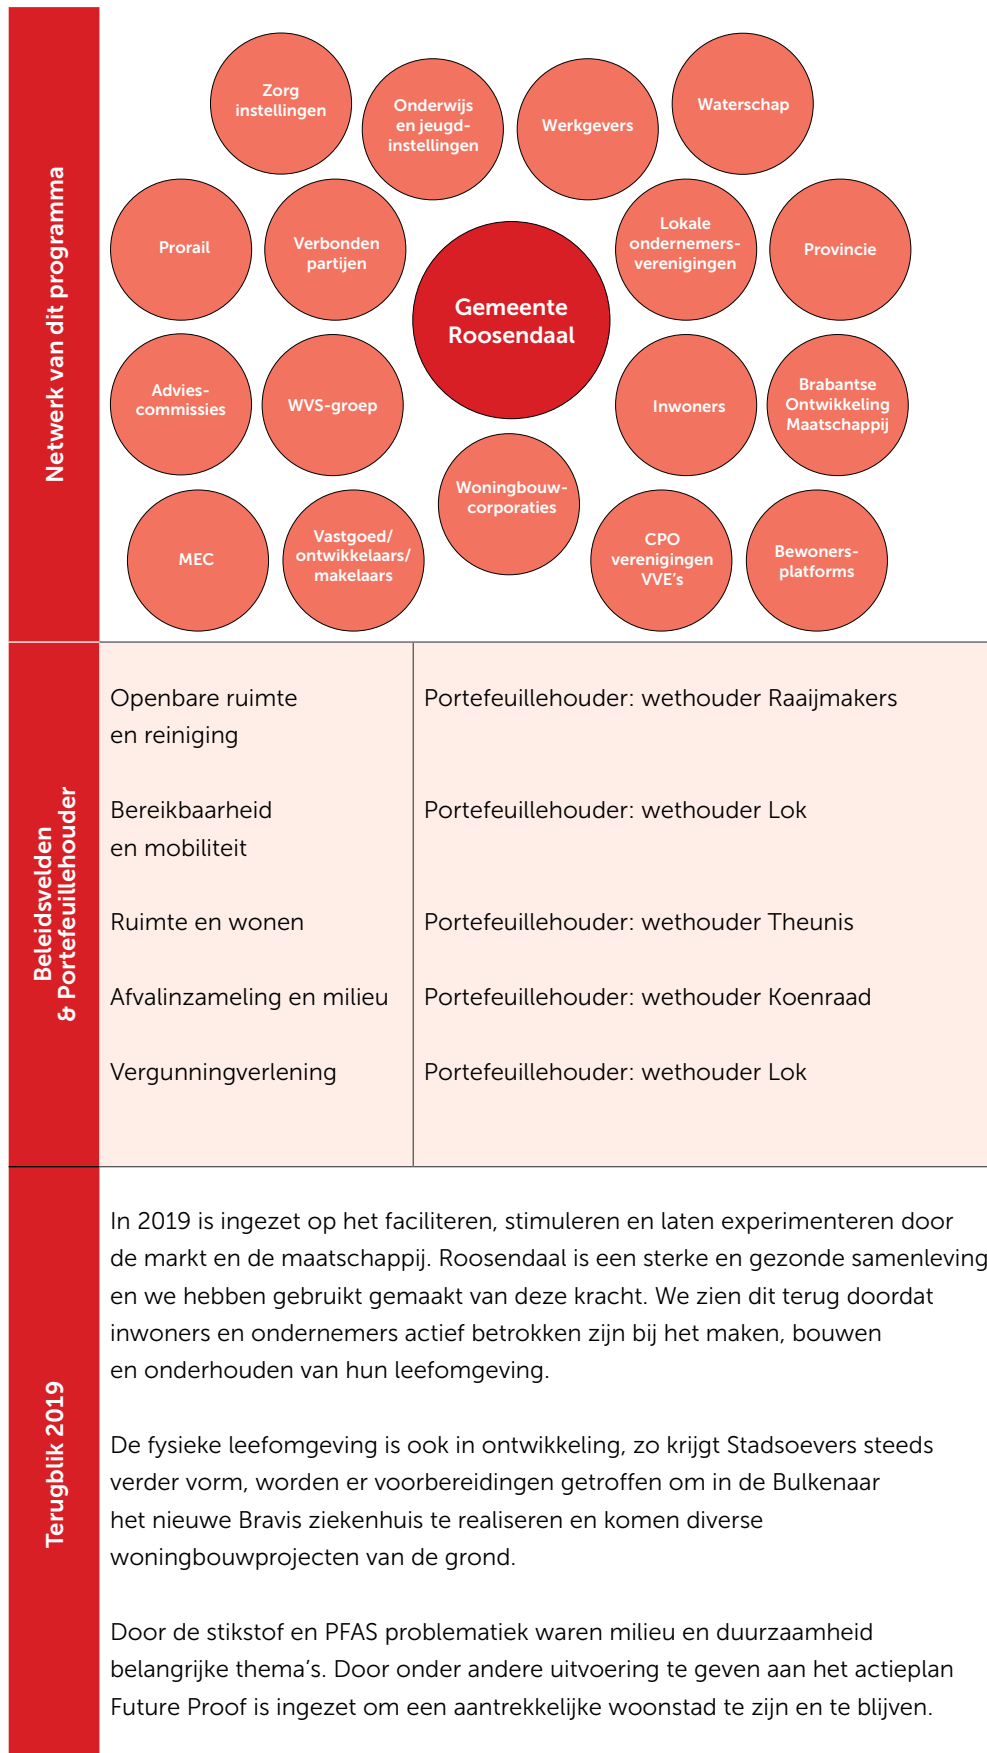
Netwerk van dit programma

Zorg instellingen

Onderwijs en jeugdinstellingen

Werkgevers

Waterschap

Prorail

Verbonden partijen

Gemeente Roosendaal

Lokale ondernemersverenigingen

Provincie

Adviescommissies

WVS-groep

Inwoners

Brabantse Ontwikkeling Maatschappij

Woningbouwcorporaties

MEC

Vastgoed/ ontwikkelaars/ makelaars

CPO verenigingen VVE's

Bewonersplatforms

Beleidsvelden & Portefeuillehouder

| | |
|---|---|
| Openbare ruimte en reiniging | Portefeuillehouder: wethouder Raaijmakers |
| Bereikbaarheid en mobiliteit | Portefeuillehouder: wethouder Lok |
| Ruimte en wonen | Portefeuillehouder: wethouder Theunis |
| Afvalinzameling en milieu | Portefeuillehouder: wethouder Koenraad |
| Vergunningverlening | Portefeuillehouder: wethouder Lok |

Terugblik 2019

In 2019 is ingezet op het faciliteren, stimuleren en laten experimenteren door de markt en de maatschappij. Roosendaal is een sterke en gezonde samenleving en we hebben gebruikt gemaakt van deze kracht. We zien dit terug doordat inwoners en ondernemers actief betrokken zijn bij het maken, bouwen en onderhouden van hun leefomgeving.

De fysieke leefomgeving is ook in ontwikkeling, zo krijgt Stadsoevers steeds verder vorm, worden er voorbereidingen getroffen om in de Bulkenaar het nieuwe Bravis ziekenhuis te realiseren en komen diverse woningbouwprojecten van de grond.

Door de stikstof en PFAS problematiek waren milieu en duurzaamheid belangrijke thema's. Door onder andere uitvoering te geven aan het actieplan Future Proof is ingezet om een aantrekkelijke woonstad te zijn en te blijven.